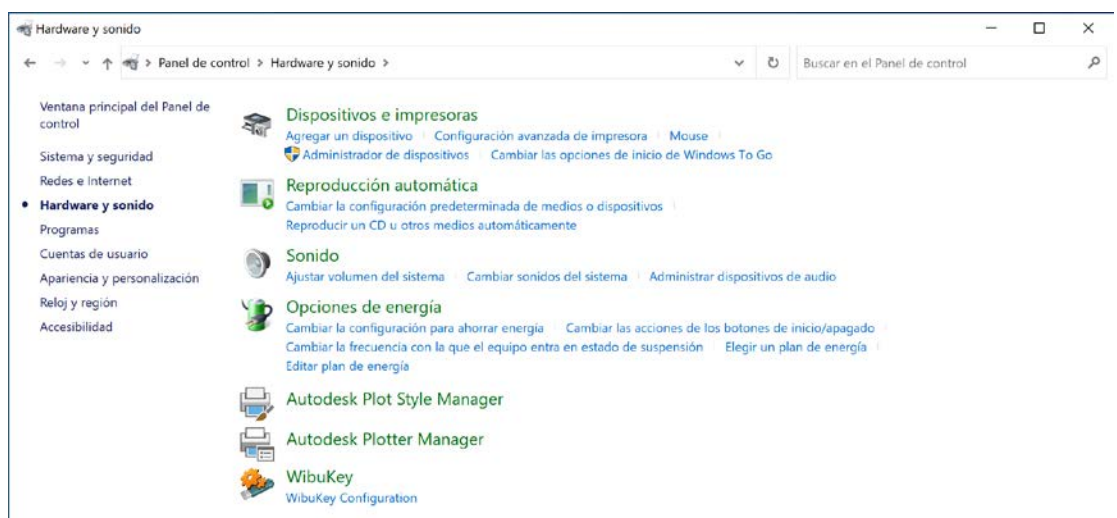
Hardware y sonido

Panel de control > Hardware y sonido >

Buscar en el Panel de control

Ventana principal del Panel de control

Sistema y seguridad

Redes e Internet

• Hardware y sonido

Programas

Cuentas de usuario

Apariencia y personalización

Reloj y región

Accesibilidad

Dispositivos e impresoras

Agregar un dispositivo | Configuración avanzada de impresora | Mouse | Administrador de dispositivos | Cambiar las opciones de inicio de Windows To Go

Reproducción automática

Cambiar la configuración predeterminada de medios o dispositivos | Reproducir un CD u otros medios automáticamente

Sonido

Ajustar volumen del sistema | Cambiar sonidos del sistema | Administrar dispositivos de audio

Opciones de energía

Cambiar la configuración para ahorrar energía | Cambiar las acciones de los botones de inicio/apagado | Cambiar la frecuencia con la que el equipo entra en estado de suspensión | Elegir un plan de energía | Editar plan de energía

Autodesk Plot Style Manager

Autodesk Plotter Manager

WibuKey

WibuKey Configuration